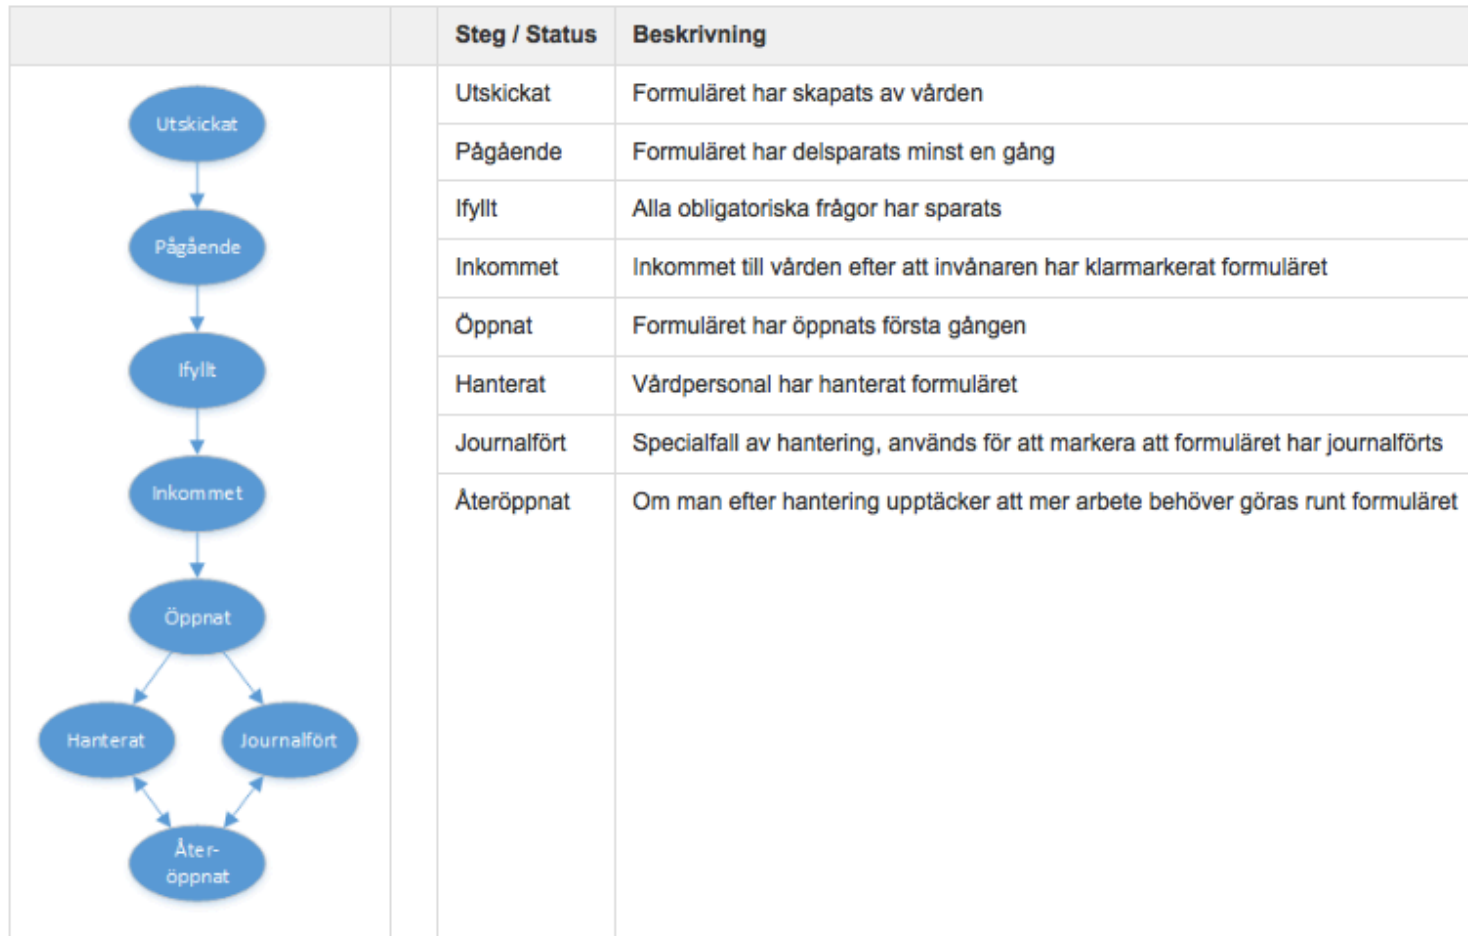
Utskickat

Pågående

Ifyllt

Inkommet

Öppnat

Hanterat

Journalfört

Återöppnat

| Steg / Status | Beskrivning |
|---|---|
| Utskickat | Formuläret har skapats av vården |
| Pågående | Formuläret har delsparats minst en gång |
| Ifyllt | Alla obligatoriska frågor har sparats |
| Inkommet | Inkommet till vården efter att invånaren har klarmarkerat formuläret |
| Öppnat | Formuläret har öppnats första gången |
| Hanterat | Vårdpersonal har hanterat formuläret |
| Journalfört | Specialfall av hantering, används för att markera att formuläret har journalförts |
| Återöppnat | Om man efter hantering upptäcker att mer arbete behöver göras runt formuläret |